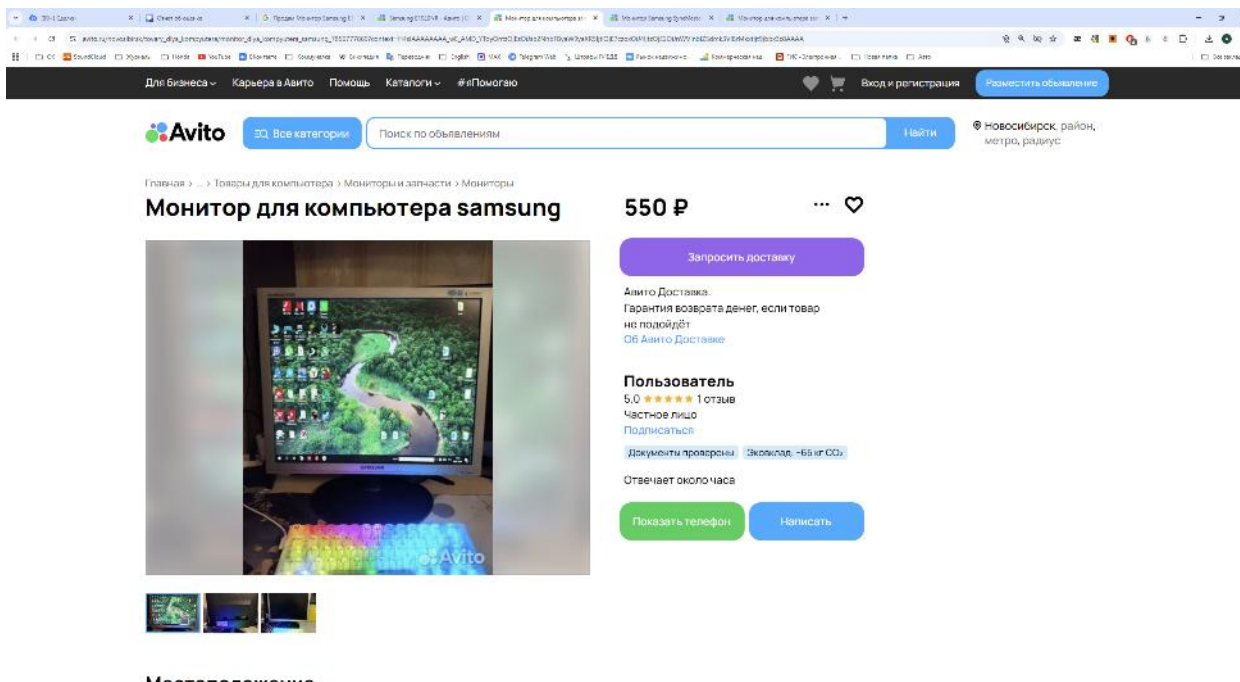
Для бизнеса Карьера в Авито Помощь Каталоги #яПомогаю

Вход и регистрация Разместить объявление

Avito Все категории Поиск по объявлениям Найти

Новосибирск, район, метро, радиус

Главная › ... › Товары для компьютера › Мониторы и запчасти › Мониторы

Монитор для компьютера samsung

550 ₽

Запросить доставку

Авито Доставка.
Гарантия возврата денег, если товар не подойдёт
Об Авито Доставке

Пользователь
5.0 ★★★★★ 1 отзыв
Частное лицо
Подписаться

Документы проверены Экосклад: −66 кг $CO_2$

Отвечает около часа

Показать телефон Написать

Avito

Местоположение